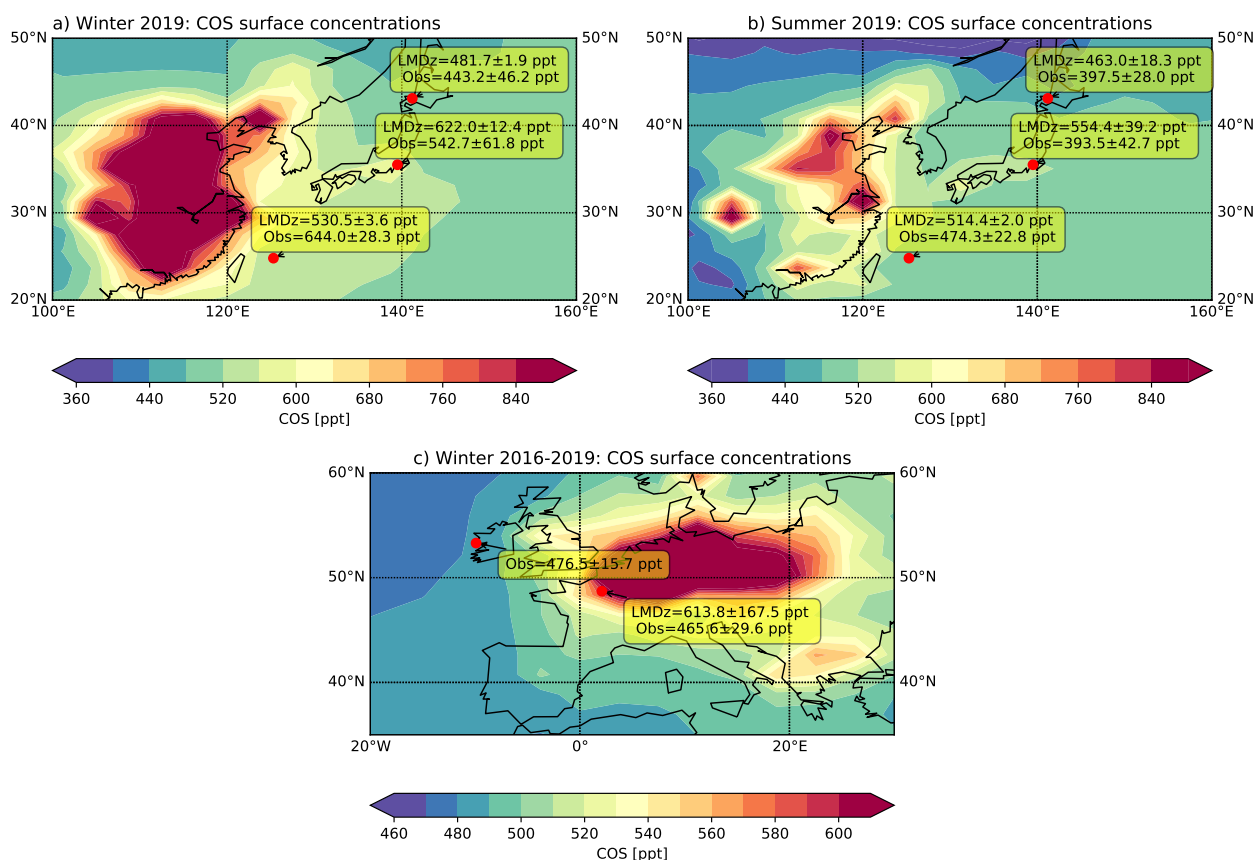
a) Winter 2019: COS surface concentrations

50°N 50°N
40°N 40°N
30°N 30°N
20°N 20°N
100°E 120°E 140°E 160°E

LMDz=481.7±1.9 ppt
Obs=443.2±46.2 ppt

LMDz=622.0±12.4 ppt
Obs=542.7±61.8 ppt

LMDz=530.5±3.6 ppt
Obs=644.0±28.3 ppt

360 440 520 600 680 760 840
COS [ppt]

b) Summer 2019: COS surface concentrations

50°N 50°N
40°N 40°N
30°N 30°N
20°N 20°N
100°E 120°E 140°E 160°E

LMDz=463.0±18.3 ppt
Obs=397.5±28.0 ppt

LMDz=554.4±39.2 ppt
Obs=393.5±42.7 ppt

LMDz=514.4±2.0 ppt
Obs=474.3±22.8 ppt

360 440 520 600 680 760 840
COS [ppt]

c) Winter 2016-2019: COS surface concentrations

60°N 60°N
50°N 50°N
40°N 40°N
20°W 0° 20°E

Obs=476.5±15.7 ppt

LMDz=613.8±167.5 ppt
Obs=465.6±29.6 ppt

460 480 500 520 540 560 580 600
COS [ppt]